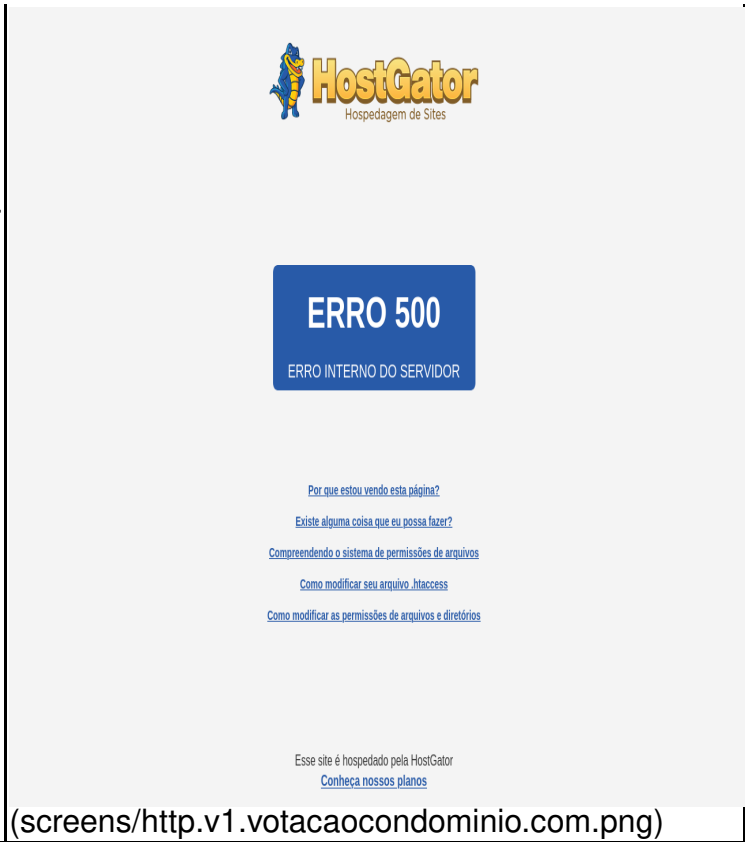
HostGator
Hospedagem de Sites

ERRO 500

ERRO INTERNO DO SERVIDOR

Por que estou vendo esta página?

Existe alguma coisa que eu possa fazer?

Compreendendo o sistema de permissões de arquivos

Como modificar seu arquivo .htaccess

Como modificar as permissões de arquivos e diretórios

Esse site é hospedado pela HostGator
Conheça nossos planos

(screens/http.v1.votacaocondominio.com.png)